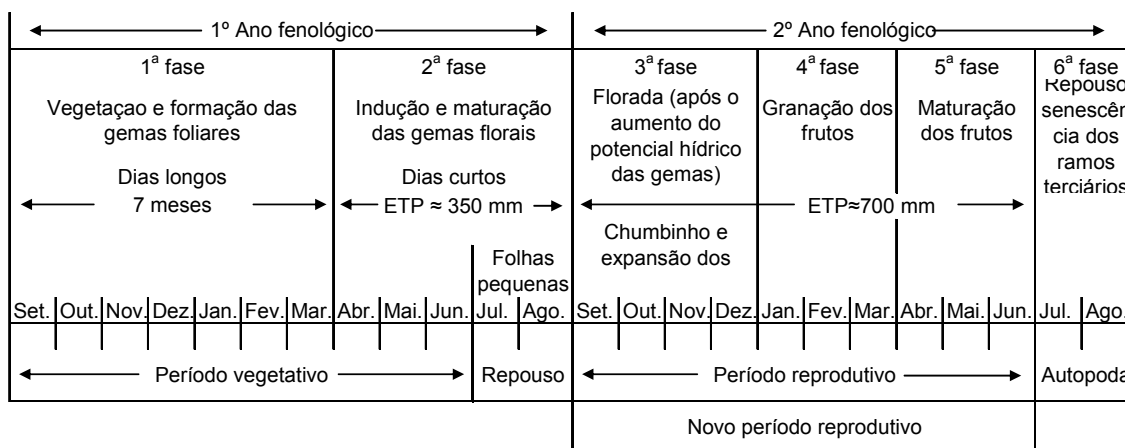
1º Ano fenológico

2º Ano fenológico

1ª fase
Vegetaçao e formação das gemas foliares
Dias longos
7 meses

2ª fase
Indução e maturação das gemas florais
Dias curtos
ETP ≈ 350 mm

Folhas pequenas

3ª fase
Florada (após o aumento do potencial hídrico das gemas)

Chumbinho e expansão dos

4ª fase
Granação dos frutos

5ª fase
Maturação dos frutos

ETP≈700 mm

6ª fase
Repouso senescência dos ramos terciários

| Set. | Out. | Nov. | Dez. | Jan. | Fev. | Mar. | Abr. | Mai. | Jun. | Jul. | Ago. | Set. | Out. | Nov. | Dez. | Jan. | Fev. | Mar. | Abr. | Mai. | Jun. | Jul. | Ago. |
|---|---|---|---|---|---|---|---|---|---|---|---|---|---|---|---|---|---|---|---|---|---|---|---|

Período vegetativo

Repouso

Período reprodutivo

Autopoda

Novo período reprodutivo